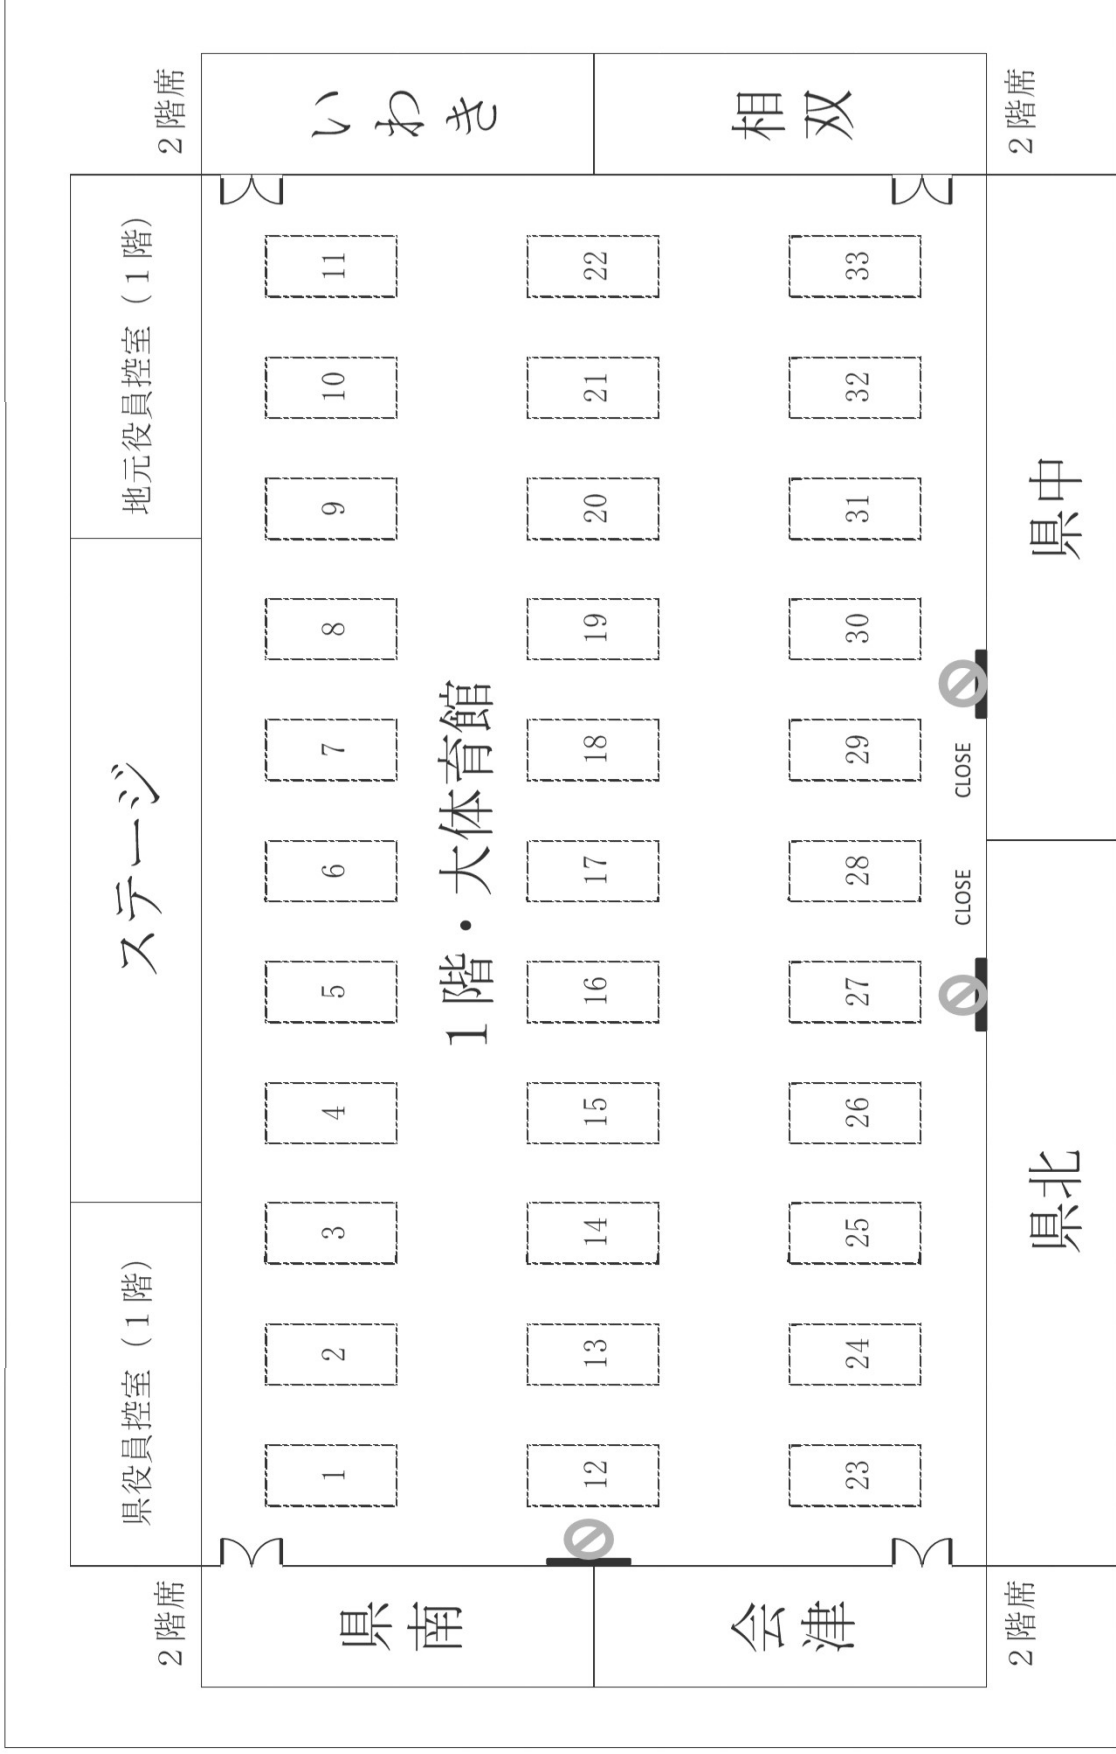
2階席

いわき

相双

2階席

地元役員控室（1階）

ステージ

県役員控室（1階）

1階・大体育館

11
10
9
8
7
6
5
4
3
2
1

22
21
20
19
18
17
16
15
14
13
12

33
32
31
30
29
28
27
26
25
24
23

CLOSE
CLOSE

県中

県北

2階席

県南

会津

2階席